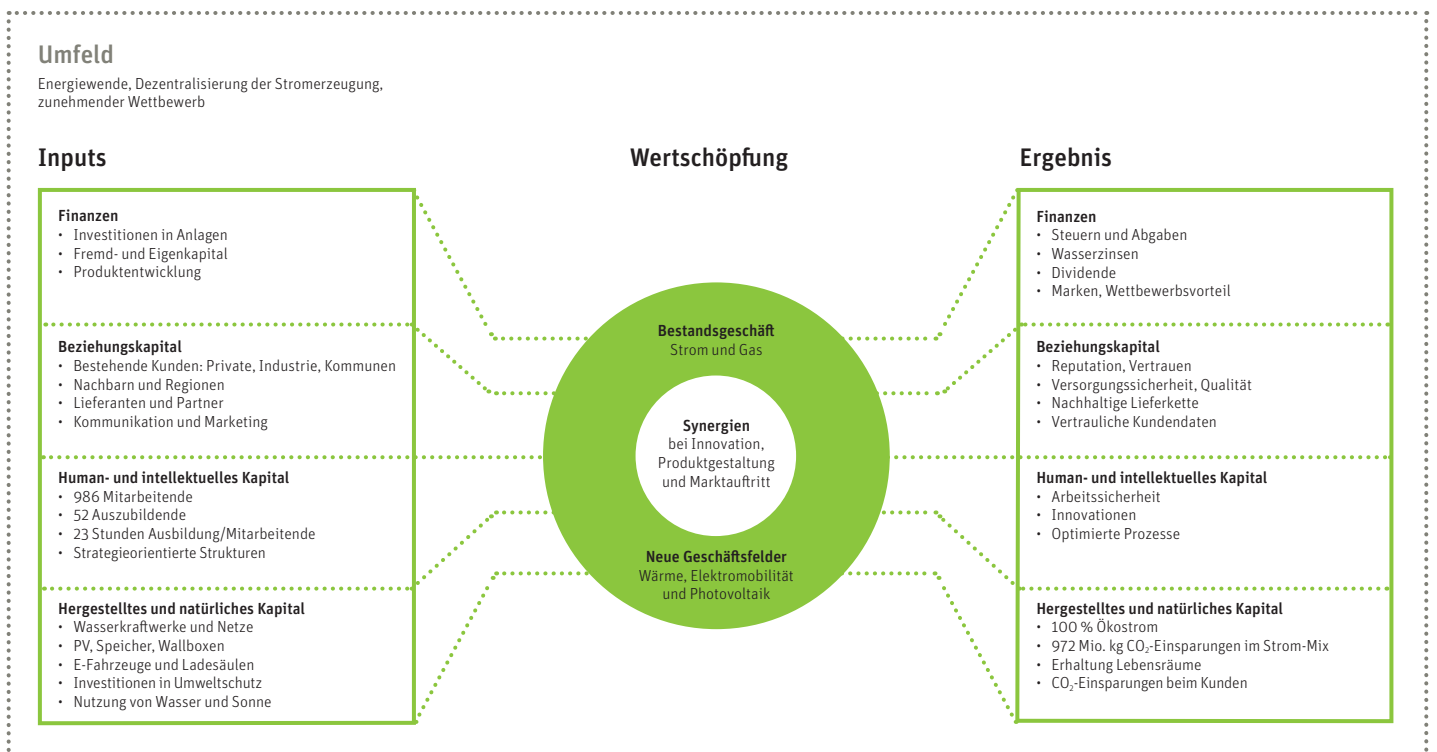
Umfeld

Energiewende, Dezentralisierung der Stromerzeugung, zunehmender Wettbewerb

Inputs

Finanzen
• Investitionen in Anlagen
• Fremd- und Eigenkapital
• Produktentwicklung

Beziehungskapital
• Bestehende Kunden: Private, Industrie, Kommunen
• Nachbarn und Regionen
• Lieferanten und Partner
• Kommunikation und Marketing

Human- und intellektuelles Kapital
• 986 Mitarbeitende
• 52 Auszubildende
• 23 Stunden Ausbildung/Mitarbeitende
• Strategieorientierte Strukturen

Hergestelltes und natürliches Kapital
• Wasserkraftwerke und Netze
• PV, Speicher, Wallboxen
• E-Fahrzeuge und Ladesäulen
• Investitionen in Umweltschutz
• Nutzung von Wasser und Sonne

Wertschöpfung

Bestandsgeschäft
Strom und Gas

Synergien
bei Innovation, Produktgestaltung und Marktauftritt

Neue Geschäftsfelder
Wärme, Elektromobilität und Photovoltaik

Ergebnis

Finanzen
• Steuern und Abgaben
• Wasserzinsen
• Dividende
• Marken, Wettbewerbsvorteil

Beziehungskapital
• Reputation, Vertrauen
• Versorgungssicherheit, Qualität
• Nachhaltige Lieferkette
• Vertrauliche Kundendaten

Human- und intellektuelles Kapital
• Arbeitssicherheit
• Innovationen
• Optimierte Prozesse

Hergestelltes und natürliches Kapital
• 100 % Ökostrom
• 972 Mio. kg $CO_2$-Einsparungen im Strom-Mix
• Erhaltung Lebensräume
• $CO_2$-Einsparungen beim Kunden